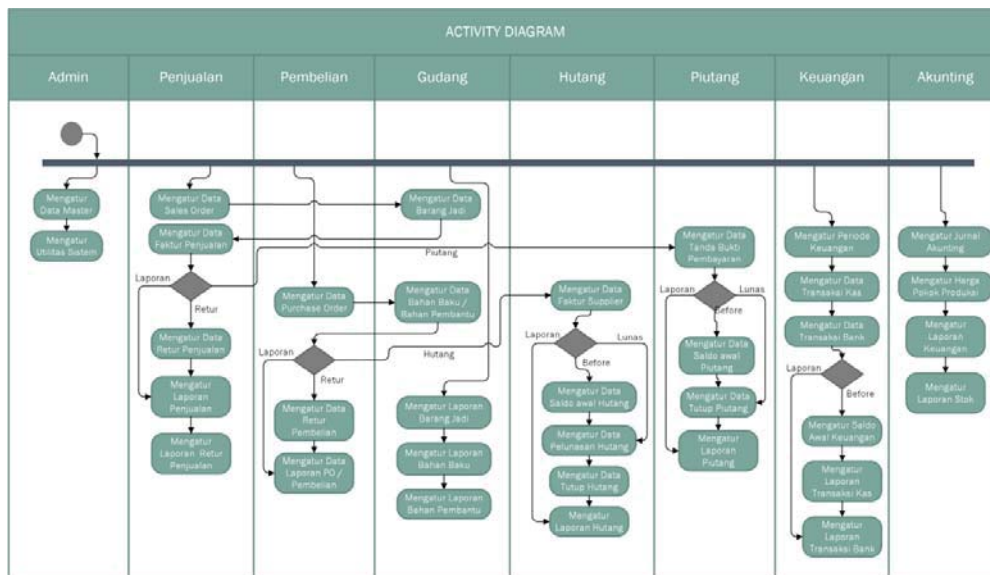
ACTIVITY DIAGRAM

Admin
Penjualan
Pembelian
Gudang
Hutang
Piutang
Keuangan
Akunting

Mengatur Data Master
Mengatur Utilitas Sistem

Mengatur Data Sales Order
Mengatur Data Faktur Penjualan
Laporan
Retur
Mengatur Data Retur Penjualan
Mengatur Laporan Penjualan
Mengatur Laporan Retur Penjualan

Mengatur Data Purchase Order
Laporan
Retur
Mengatur Data Retur Pembelian
Mengatur Data Laporan PO / Pembelian

Mengatur Data Barang Jadi
Piutang
Mengatur Data Bahan Baku / Bahan Pembantu
Hutang
Mengatur Laporan Barang Jadi
Mengatur Laporan Bahan Baku
Mengatur Laporan Bahan Pembantu

Mengatur Data Faktur Supplier
Laporan
Lunas
Before
Mengatur Data Saldo awal Hutang
Mengatur Data Pelunasan Hutang
Mengatur Data Tutup Hutang
Mengatur Laporan Hutang

Mengatur Data Tanda Bukti Pembayaran
Laporan
Lunas
Before
Mengatur Data Saldo awal Piutang
Mengatur Data Tutup Piutang
Mengatur Laporan Piutang

Mengatur Periode Keuangan
Mengatur Data Transaksi Kas
Mengatur Data Transaksi Bank
Laporan
Before
Mengatur Saldo Awal Keuangan
Mengatur Laporan Transaksi Kas
Mengatur Laporan Transaksi Bank

Mengatur Jurnal Akunting
Mengatur Harga Pokok Produksi
Mengatur Laporan Keuangan
Mengatur Laporan Stok